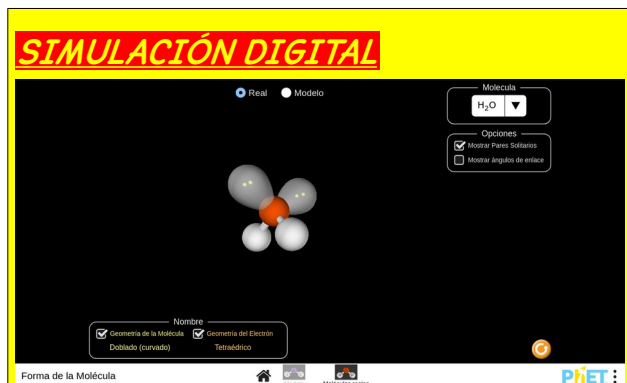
SIMULACIÓN DIGITAL

Real Modelo

Molecula
$H_2O$

Opciones
Mostrar Pares Solitarios
Mostrar ángulos de enlace

Nombre
Geometría de la Molécula
Doblado (curvado)
Geometría del Electrón
Tetraédrico

Forma de la Molécula

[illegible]
Moléculas reales

PhET